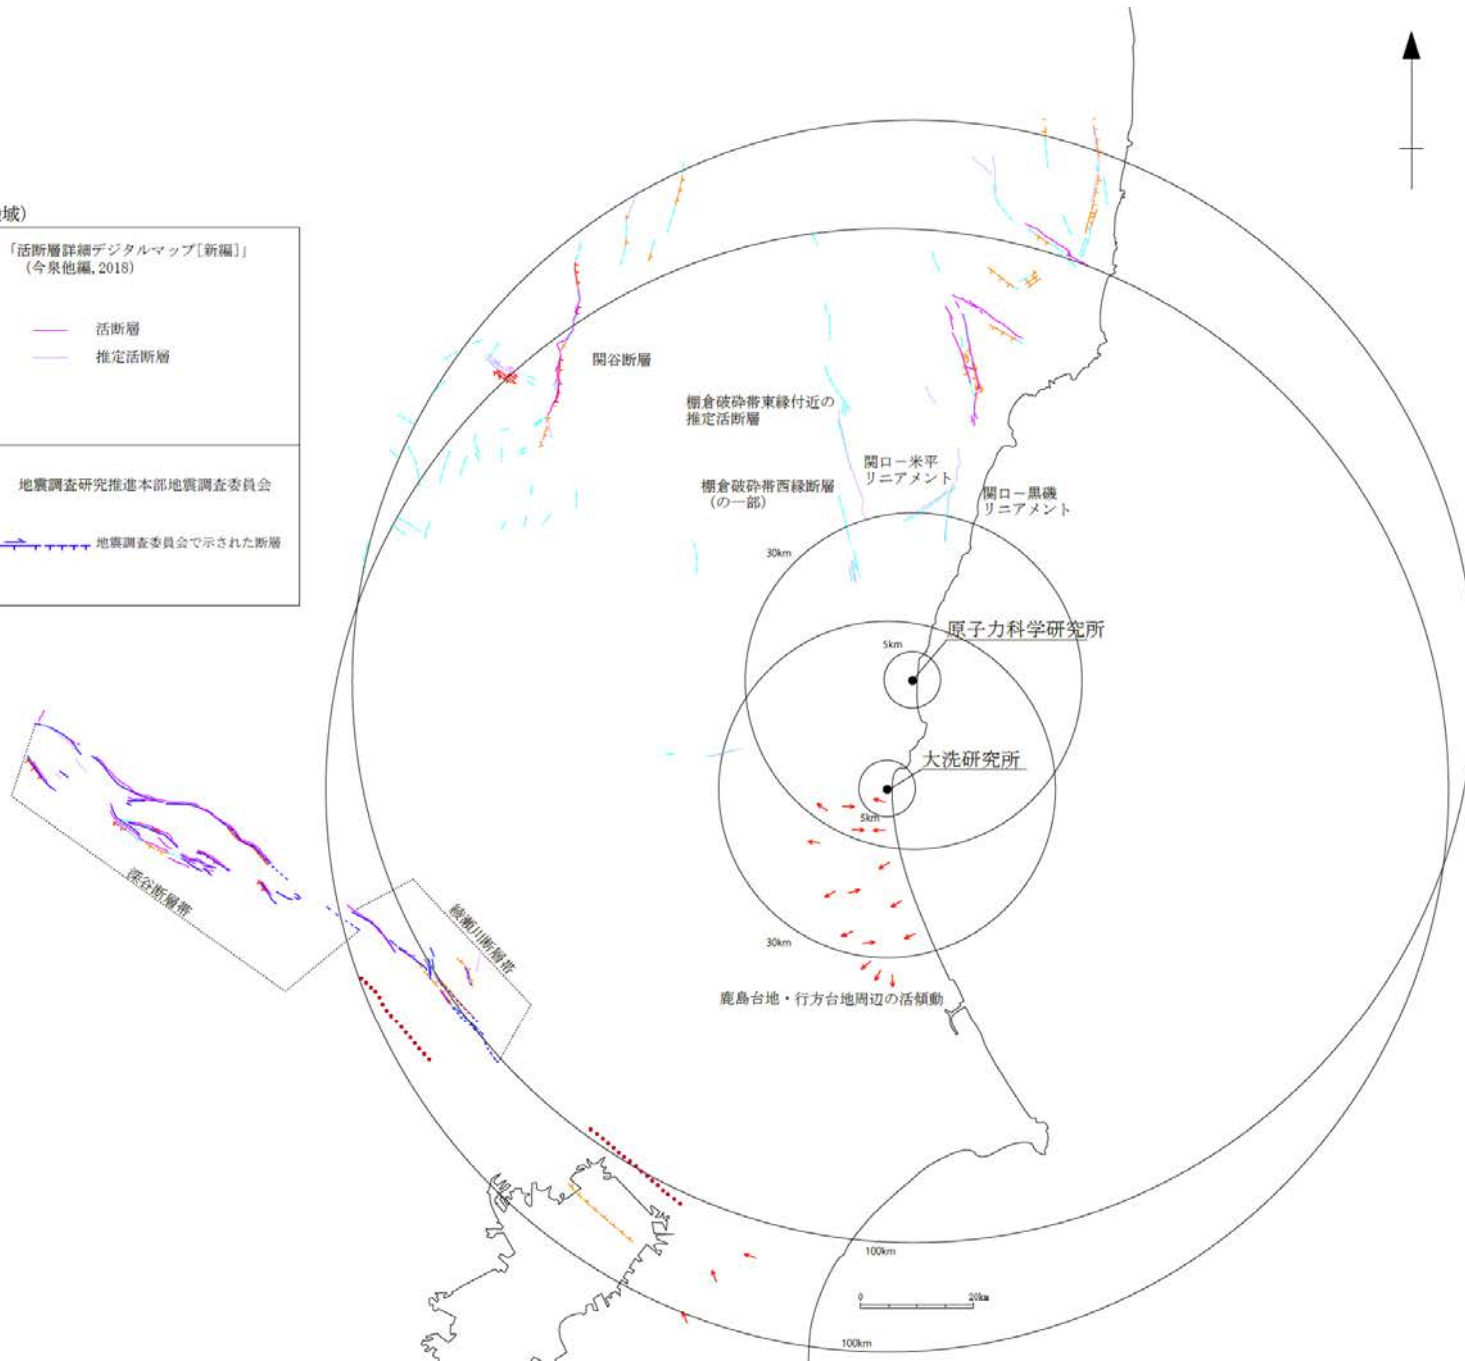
域)

「活断層詳細デジタルマップ[新編]」
(今泉他編, 2018)

活断層
推定活断層

地震調査研究推進本部地震調査委員会

地震調査委員会で示された断層

関谷断層

棚倉破砕帯東縁付近の推定活断層

関口－米平リニアメント

棚倉破砕帯西縁断層(の一部)

関口－黒磯リニアメント

30km

原子力科学研究所

5km

大洗研究所

5km

30km

鹿島台地・行方台地周辺の活傾動

深谷断層帯

綾瀬川断層帯

100km

0

20km

100km